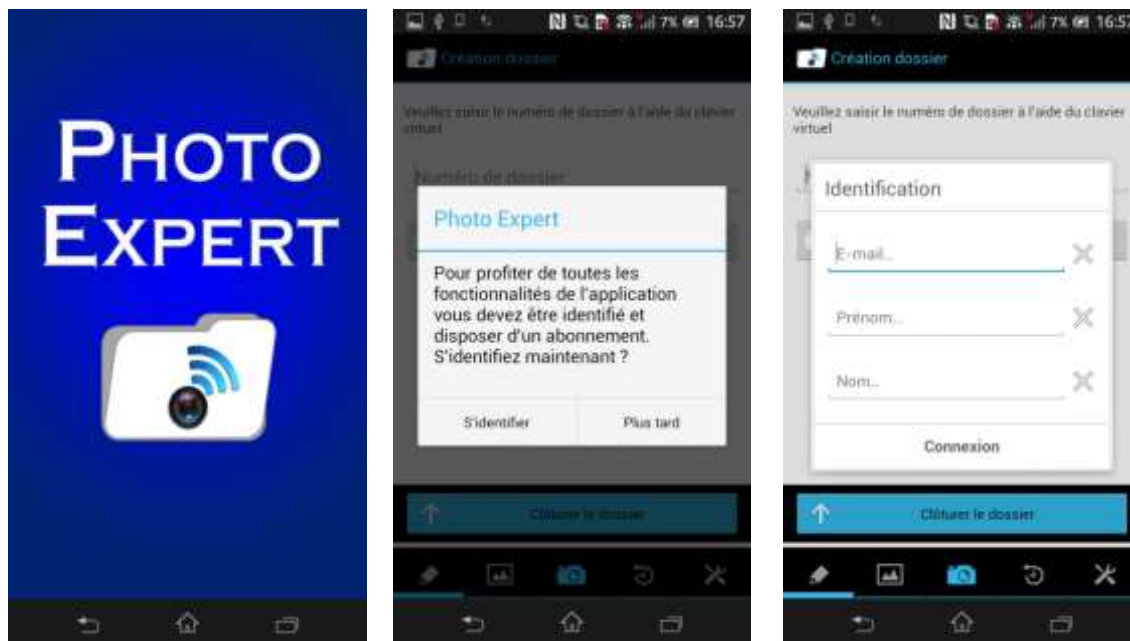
PHOTO EXPERT

7% 16:57

Création dossier

Veuillez saisir le numéro de dossier à l'aide du clavier virtuel

Numéro de dossier

Photo Expert

Pour profiter de toutes les fonctionnalités de l'application vous devez être identifié et disposer d'un abonnement. S'identifiez maintenant ?

S'identifier

Plus tard

Clôturer le dossier

7% 16:57

Création dossier

Veuillez saisir le numéro de dossier à l'aide du clavier virtuel

Identification

E-mail...

Prénom...

Nom...

Connexion

Clôturer le dossier